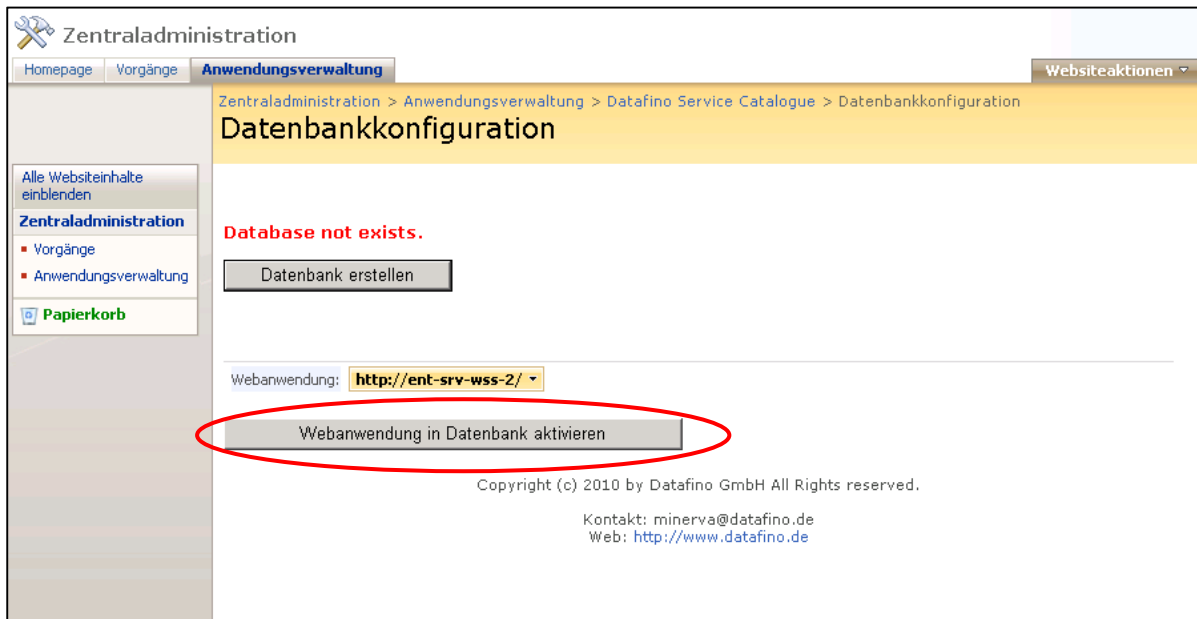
Zentraladministration

Homepage | Vorgänge | Anwendungsverwaltung

Websiteaktionen

Zentraladministration > Anwendungsverwaltung > Datafino Service Catalogue > Datenbankkonfiguration

Datenbankkonfiguration

Alle Websiteinhalte einblenden

Zentraladministration

- Vorgänge
- Anwendungsverwaltung

Papierkorb

Database not exists.

Datenbank erstellen

Webanwendung: http://ent-srv-wss-2/

Webanwendung in Datenbank aktivieren

Copyright (c) 2010 by Datafino GmbH All Rights reserved.

Kontakt: minerva@datafino.de
Web: http://www.datafino.de